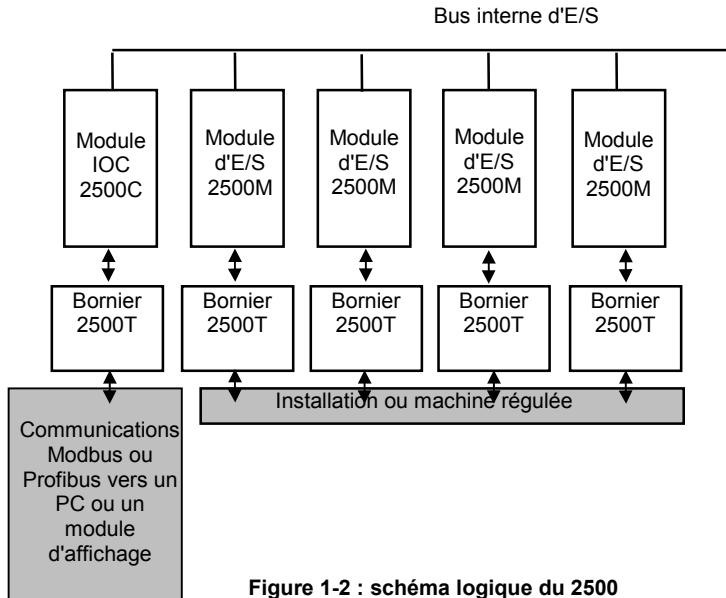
Bus interne d'E/S

Module IOC 2500C

Module d'E/S 2500M

Module d'E/S 2500M

Module d'E/S 2500M

Module d'E/S 2500M

Bornier 2500T

Bornier 2500T

Bornier 2500T

Bornier 2500T

Bornier 2500T

Installation ou machine régulée

Communications Modbus ou Profibus vers un PC ou un module d'affichage

Figure 1-2 : schéma logique du 2500